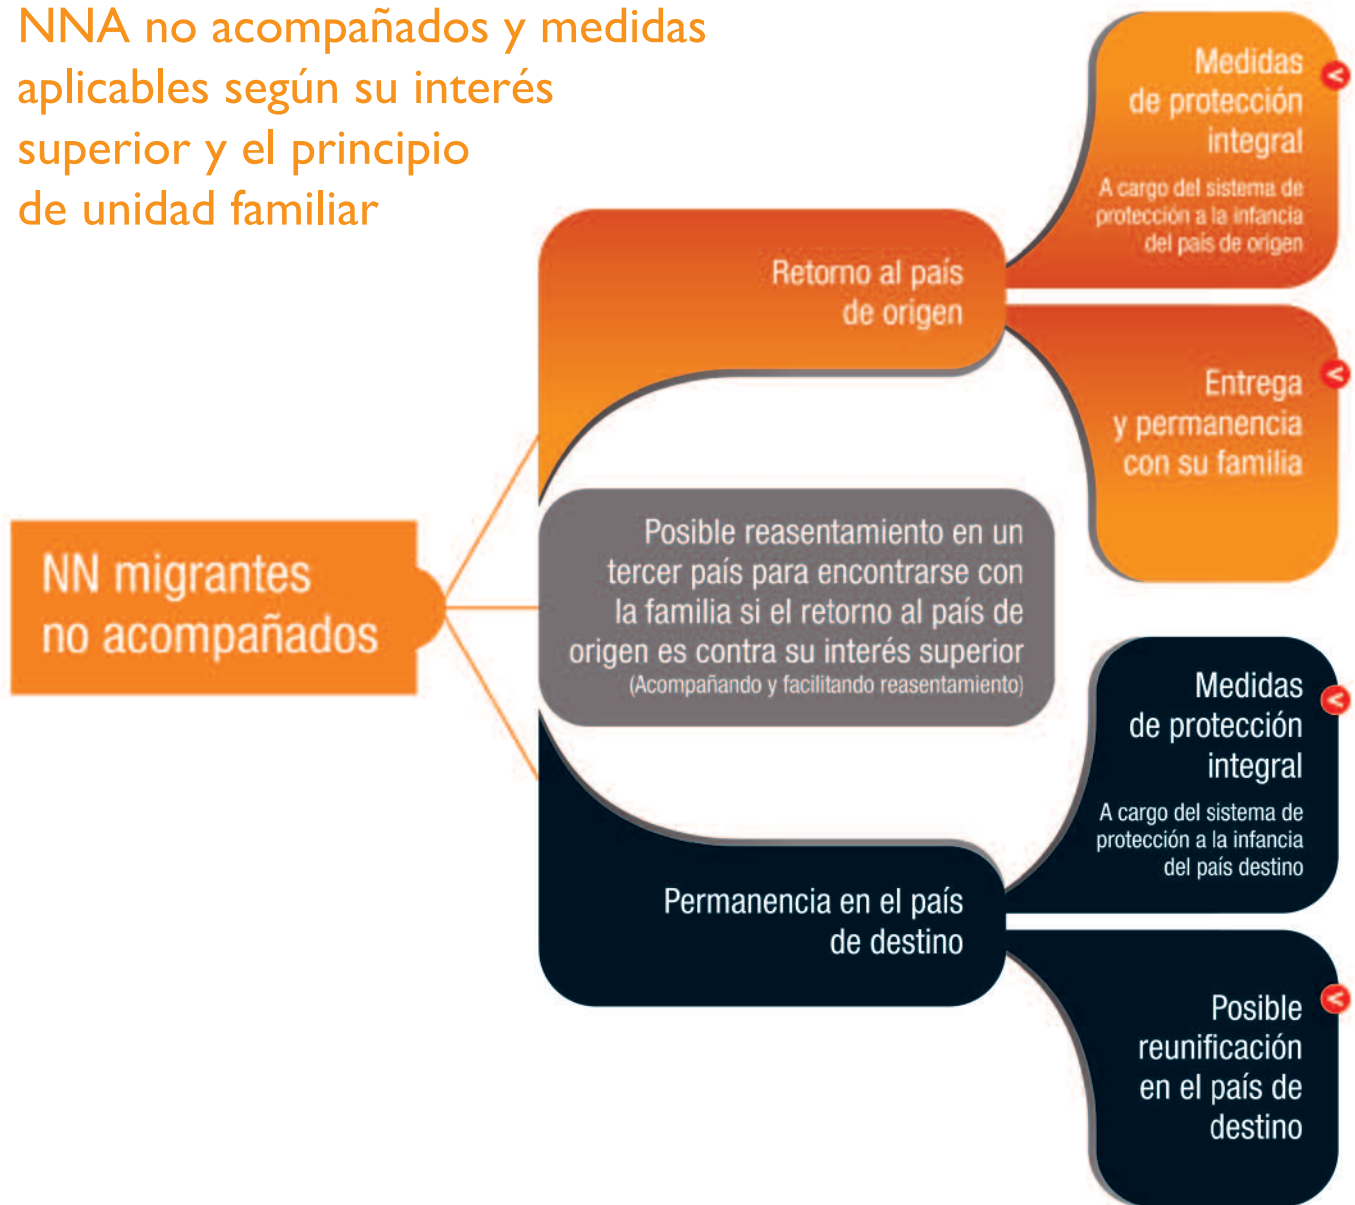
NNA no acompañados y medidas aplicables según su interés superior y el principio de unidad familiar

NN migrantes no acompañados

Retorno al país de origen

Medidas de protección integral

A cargo del sistema de protección a la infancia del país de origen

Entrega y permanencia con su familia

Posible reasentamiento en un tercer país para encontrarse con la familia si el retorno al país de origen es contra su interés superior
(Acompañando y facilitando reasentamiento)

Permanencia en el país de destino

Medidas de protección integral

A cargo del sistema de protección a la infancia del país destino

Posible reunificación en el país de destino